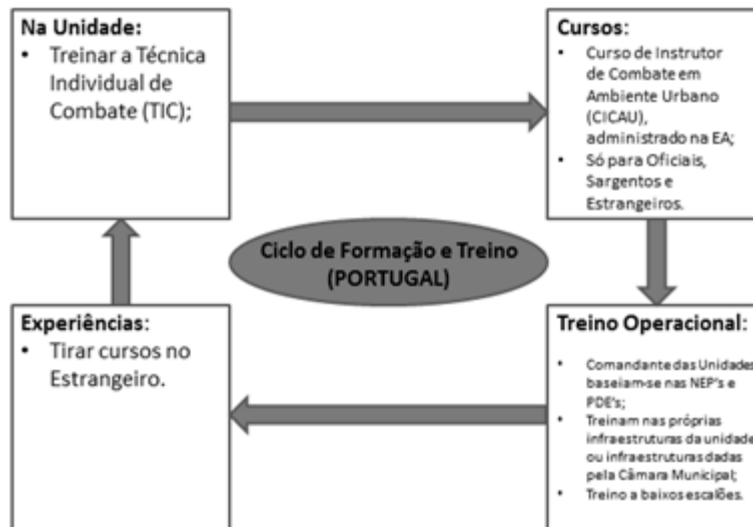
**Na Unidade:**
- Treinar a Técnica Individual de Combate (TIC);

**Cursos:**
- Curso de Instrutor de Combate em Ambiente Urbano (CICAU), administrado na EA;
- Só para Oficiais, Sargentos e Estrangeiros.

Ciclo de Formação e Treino (PORTUGAL)

**Experiências:**
- Tirar cursos no Estrangeiro.

**Treino Operacional:**
- Comandante das Unidades baseiam-se nas NEP's e PDE's;
- Treinam nas próprias infraestruturas da unidade ou infraestruturas dadas pela Câmara Municipal;
- Treino a baixos escalões.